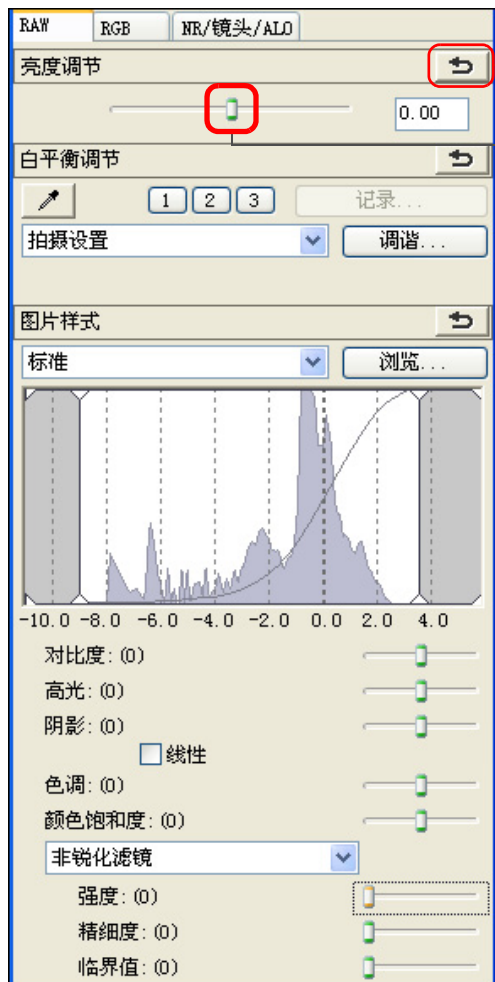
RAW
RGB
NR/镜头/ALO

亮度调节

0.00

白平衡调节

1 2 3
记录...

拍摄设置
调谐...

图片样式

标准
浏览...

-10.0 -8.0 -6.0 -4.0 -2.0 0.0 2.0 4.0

对比度: (0)
高光: (0)
阴影: (0)
线性
色调: (0)
颜色饱和度: (0)

非锐化滤镜
强度: (0)
精细度: (0)
临界值: (0)